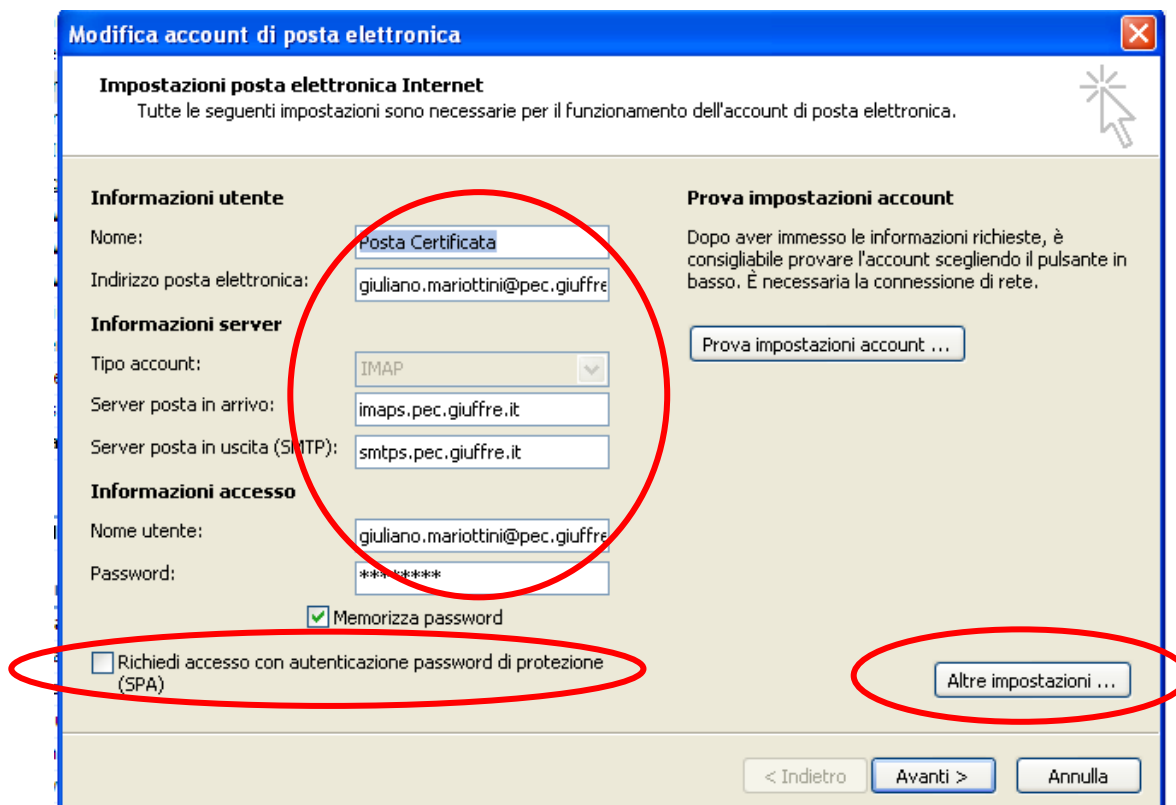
Modifica account di posta elettronica

Impostazioni posta elettronica Internet
Tutte le seguenti impostazioni sono necessarie per il funzionamento dell'account di posta elettronica.

Informazioni utente
Nome: Posta Certificata
Indirizzo posta elettronica: giuliano.mariottini@pec.giuffre

Informazioni server
Tipo account: IMAP
Server posta in arrivo: imaps.pec.giuffre.it
Server posta in uscita (SMTP): smtps.pec.giuffre.it

Informazioni accesso
Nome utente: giuliano.mariottini@pec.giuffre
Password: ********

Memorizza password

Richiedi accesso con autenticazione password di protezione (SPA)

Prova impostazioni account
Dopo aver immesso le informazioni richieste, è consigliabile provare l'account scegliendo il pulsante in basso. È necessaria la connessione di rete.

Prova impostazioni account ...

Altre impostazioni ...

< Indietro Avanti > Annulla